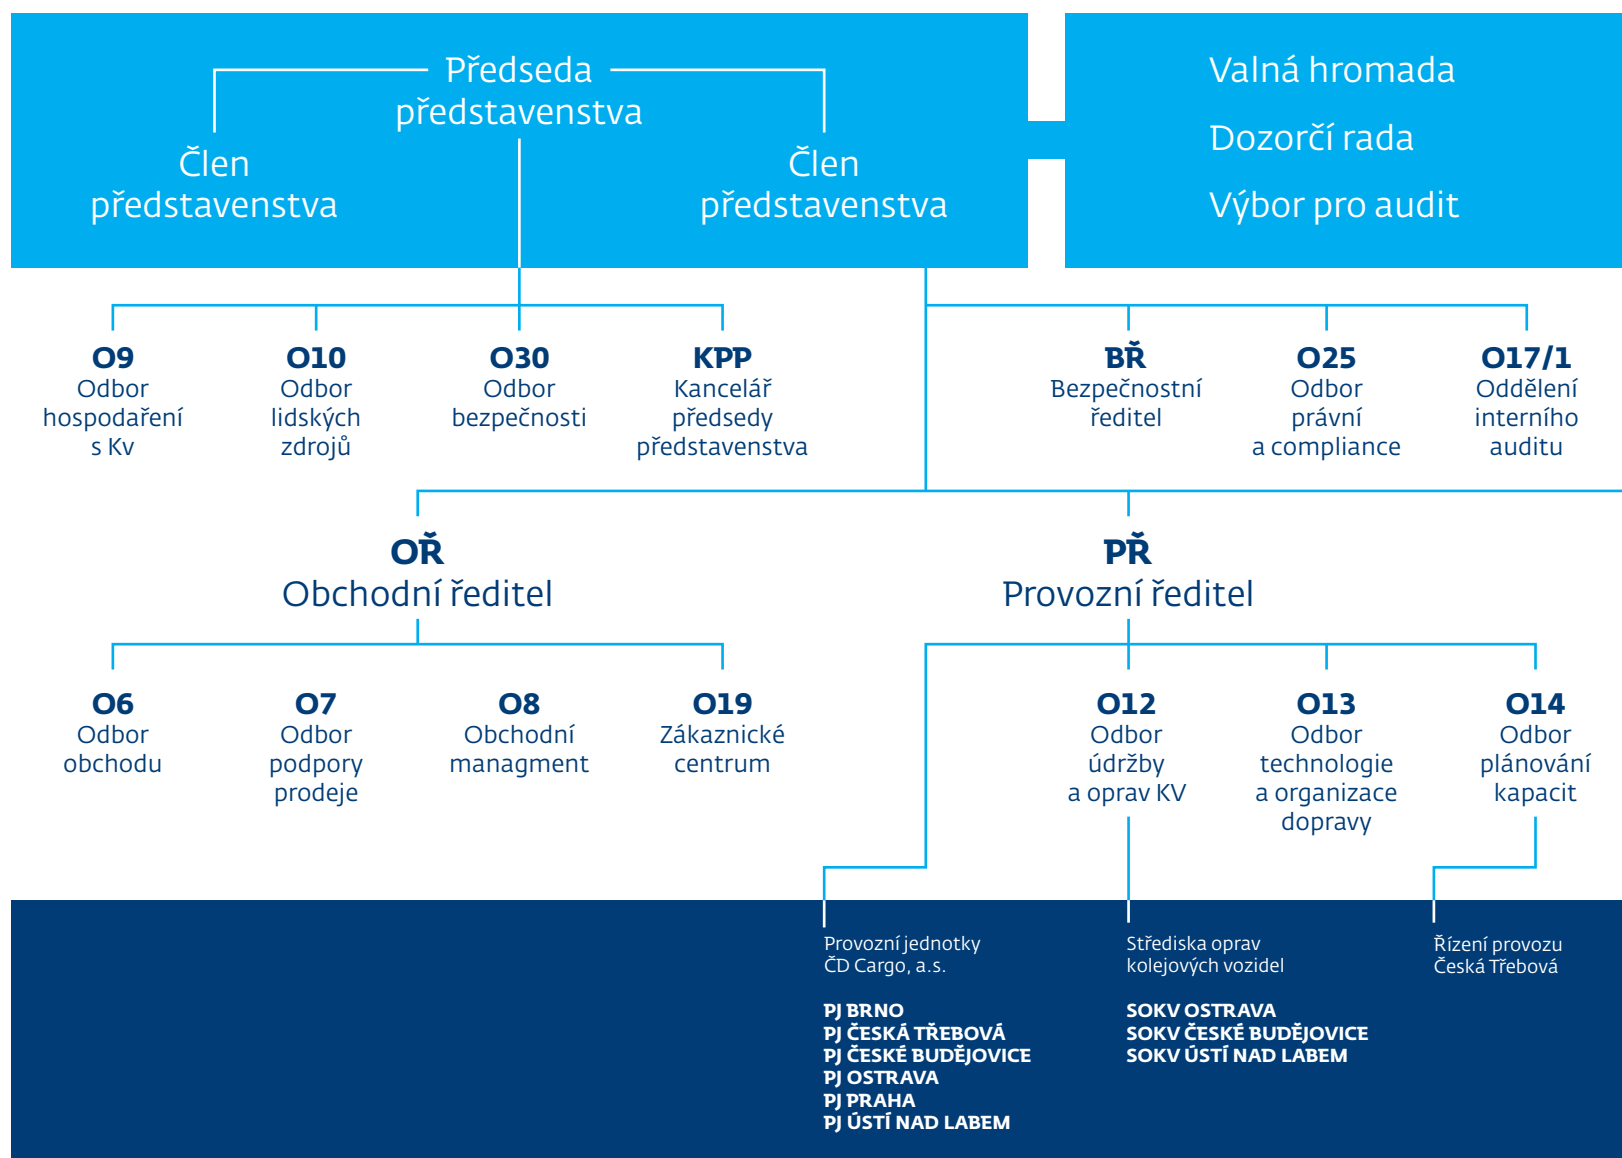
Předseda představenstva

Člen představenstva

Člen představenstva

Valná hromada

Dozorčí rada

Výbor pro audit

O9
Odbor hospodaření s Kv

O10
Odbor lidských zdrojů

O30
Odbor bezpečnosti

KPP
Kancelář předsedy představenstva

BŘ
Bezpečnostní ředitel

O25
Odbor právní a compliance

O17/1
Oddělení interního auditu

OŘ
Obchodní ředitel

PŘ
Provozní ředitel

O6
Odbor obchodu

O7
Odbor podpory prodeje

O8
Obchodní managment

O19
Zákaznické centrum

O12
Odbor údržby a oprav KV

O13
Odbor technologie a organizace dopravy

O14
Odbor plánování kapacit

Provozní jednotky ČD Cargo, a.s.

PJ BRNO
PJ ČESKÁ TŘEBOVÁ
PJ ČESKÉ BUDĚJOVICE
PJ OSTRAVA
PJ PRAHA
PJ ÚSTÍ NAD LABEM

Střediska oprav kolejových vozidel

SOKV OSTRAVA
SOKV ČESKÉ BUDĚJOVICE
SOKV ÚSTÍ NAD LABEM

Řízení provozu Česká Třebová